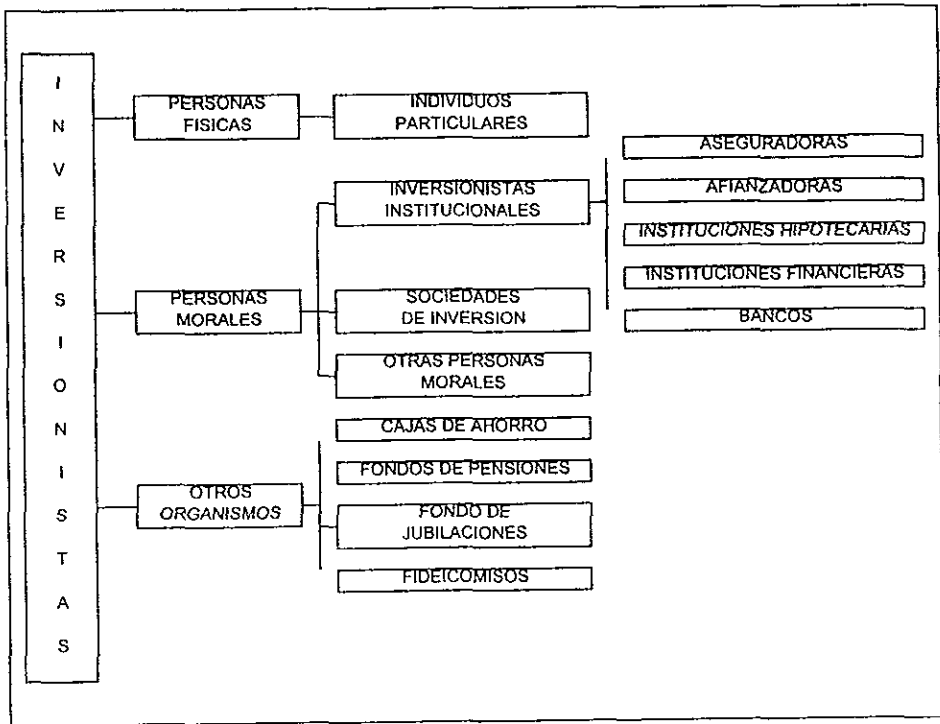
I
N
V
E
R
S
I
O
N
I
S
T
A
S

PERSONAS FISICAS

INDIVIDUOS PARTICULARES

PERSONAS MORALES

INVERSIONISTAS INSTITUCIONALES

ASEGURADORAS

AFIANZADORAS

INSTITUCIONES HIPOTECARIAS

INSTITUCIONES FINANCIERAS

BANCOS

SOCIEDADES DE INVERSION

OTRAS PERSONAS MORALES

OTROS ORGANISMOS

CAJAS DE AHORRO

FONDOS DE PENSIONES

FONDO DE JUBILACIONES

FIDEICOMISOS